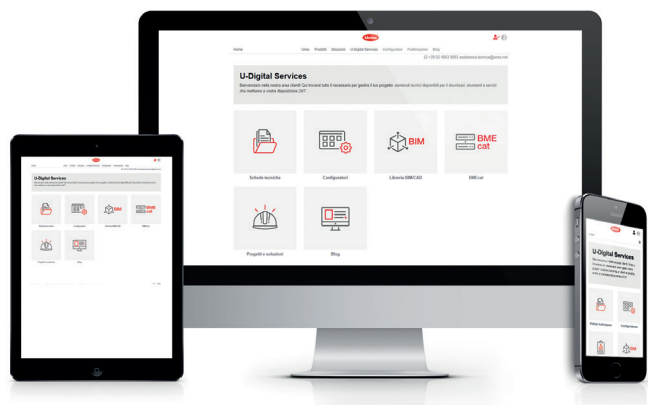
Home

Uniwa Prodotti Soluzioni U-Digital Services Configuratore Pubblicazioni Blog

U-Digital Services

Benvenuto nella nostra area clienti Qui troverai tutto il necessario per gestire il tuo progetto: numerosi tecnici disponibili per il download, strumenti e servizi che mettiamo a vostra disposizione 24/7

Schede tecniche

Configuratori

BIM

Libreria BIM/CAD

BME cat

BMEcat

Progetti e soluzioni

Blog

U-Digital Services

Schede tecniche

Configuratori

BIM